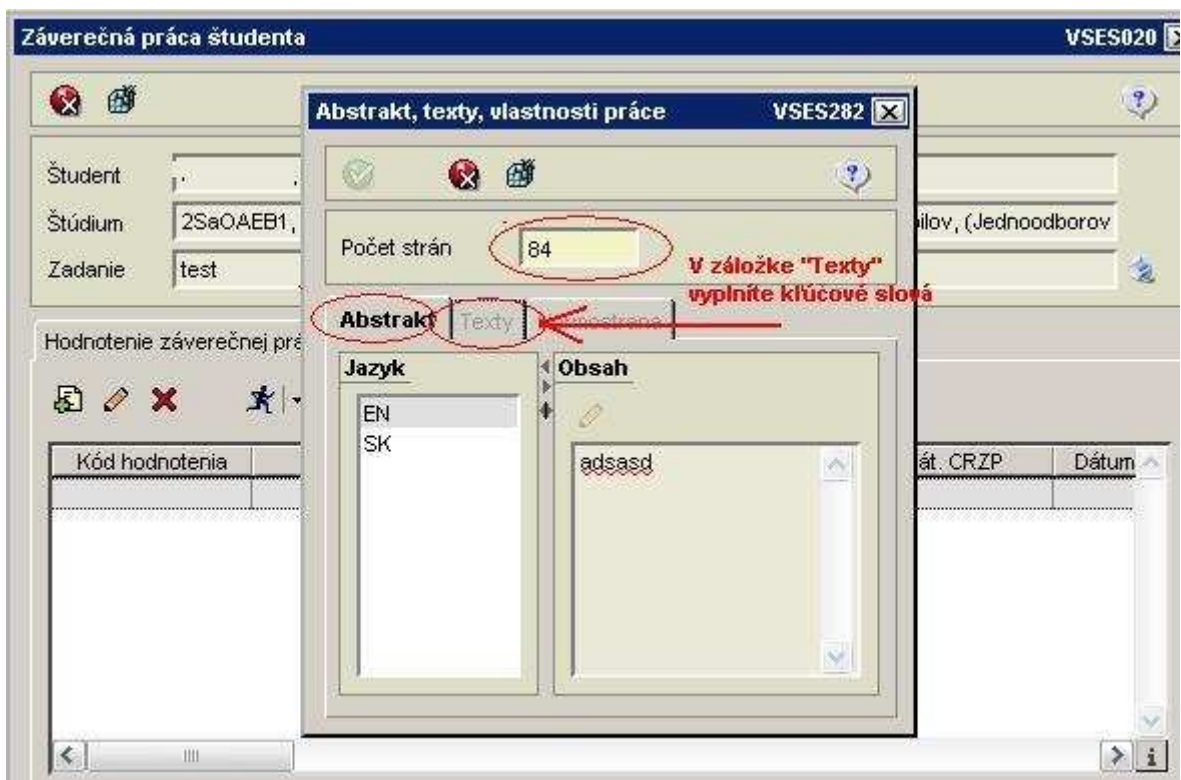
Záverečná práca študenta VSES020

Študent

Štúdium 2SaOAEB1, ilov, (Jednoodborov

Zadanie test

Hodnotenie záverečnej prá

Kód hodnotenia át. CRZP Dátum

Abstrakt, texty, vlastnosti práce VSES282

Počet strán 84

V záložke "Texty" vyplníte kľúčové slová

Abstrakt Texty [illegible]

Jazyk

EN
SK

Obsah

adsasd